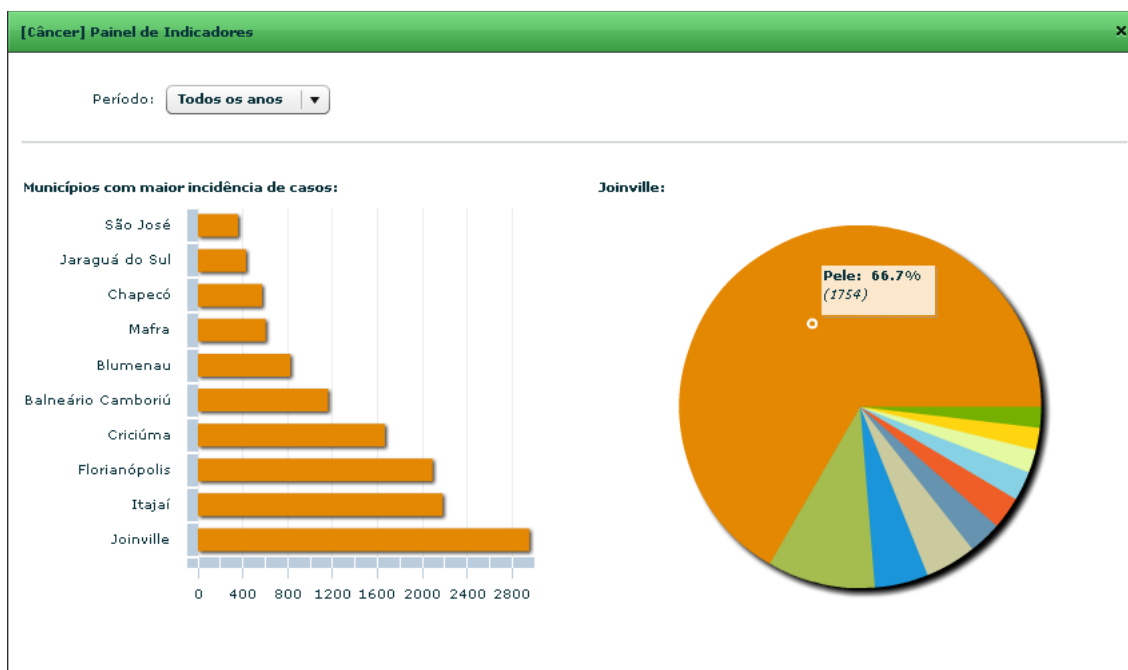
[Câncer] Painel de Indicadores

×

Período: Todos os anos ▼

Municípios com maior incidência de casos:

São José
Jaraguá do Sul
Chapecó
Mafra
Blumenau
Balneário Camboriú
Criciúma
Florianópolis
Itajaí
Joinville

0 400 800 1200 1600 2000 2400 2800

Joinville:

Pele: 66.7%
(1754)